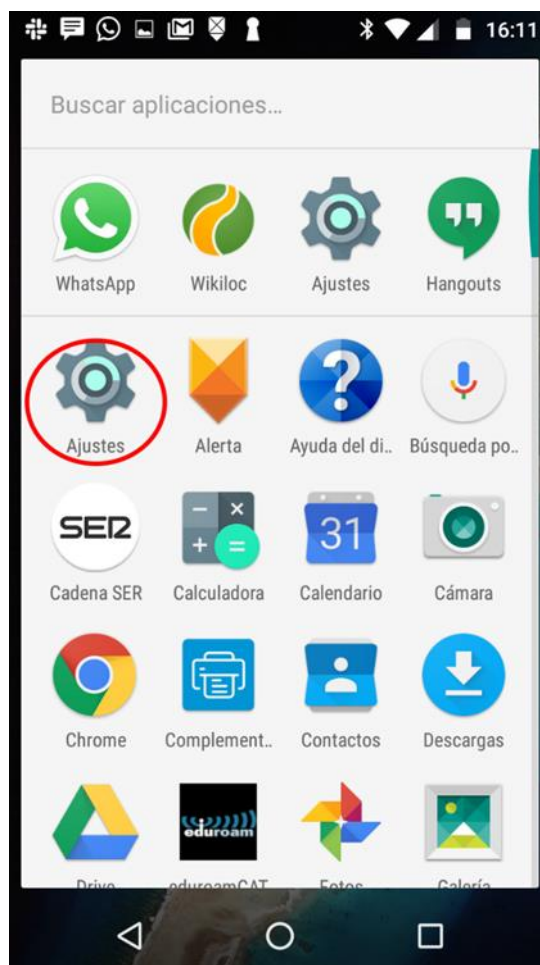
16:11

Buscar aplicaciones...

WhatsApp
Wikiloc
Ajustes
Hangouts

Ajustes
Alerta
Ayuda del di..
Búsqueda po..

SER
Cadena SER
Calculadora
31
Calendario
Cámara

Chrome
Complement..
Contactos
Descargas

eduroam
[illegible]
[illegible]
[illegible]
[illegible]